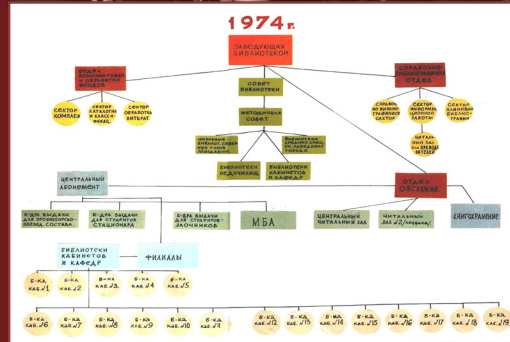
1974 г.

ЗАВЕДУЮЩАЯ БИБЛИОТЕКОЙ

ОТДЕЛ КОМПЛЕКТОВАНИЯ И ОБРАБОТКИ ФОНДОВ

СЕКТОР КОМПЛЕК.

СЕКТОР КАТАЛОГИЗ. И КЛАССИФИКАЦ.

СЕКТОР ОБРАБОТКИ АНТЕРАТ

СОВЕТ БИБЛИОТЕКИ

МЕТОДИЧЕСКИЙ СОВЕТ

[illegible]

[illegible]

БИБЛИОТЕКИ ПОДЧИНЯЮЩ

БИБЛИОТЕКИ КАБИНЕТОВ И КАФЕДР

СПРАВОЧНО-БИБЛИОГРАФИЧЕСКИЙ ОТДЕЛ

СПРАВОЧНО-БИБЛИОГРАФИЧЕСКИЙ СЕКТОР

СЕКТОР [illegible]

СЕКТОР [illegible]

ЧИТАЛЬНЫЙ ЗАЛ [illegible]

ЦЕНТРАЛЬНЫЙ АБОНЕМЕНТ

К-ДЛЯ ВЫДАЧИ ДЛЯ ПРОФЕССОРСКО-ПРЕПОД. СОСТАВА

К-ДЛЯ ВЫДАЧИ ДЛЯ СТУДЕНТОВ СТАЦИОНАРА

К-ДЛЯ ВЫДАЧИ ДЛЯ СТУДЕНТОВ ЗАОЧНИКОВ

МБА

ОТДЕЛ ОБСЛУЖИВ.

ЦЕНТРАЛЬНЫЙ ЧИТАЛЬНЫЙ ЗАЛ

ЧИТАЛЬНЫЙ ЗАЛ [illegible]

КНИГОХРАНЕНИЕ

БИБЛИОТЕКИ КАБИНЕТОВ И КАФЕДР

ФИЛИАЛЫ

Б-КА КАБ. №1

Б-КА КАБ. №2

Б-КА КАБ. №3

Б-КА КАБ. №4

Б-КА КАБ. №5

Б-КА КАБ. №6

Б-КА КАБ. №7

Б-КА КАБ. №8

Б-КА КАБ. №9

Б-КА КАБ. №10

Б-КА КАБ. №11

Б-КА КАБ. №12

Б-КА КАБ. №13

Б-КА КАБ. №14

Б-КА КАБ. №15

Б-КА КАБ. №16

Б-КА КАБ. №17

Б-КА КАБ. №18

Б-КА КАБ. №19